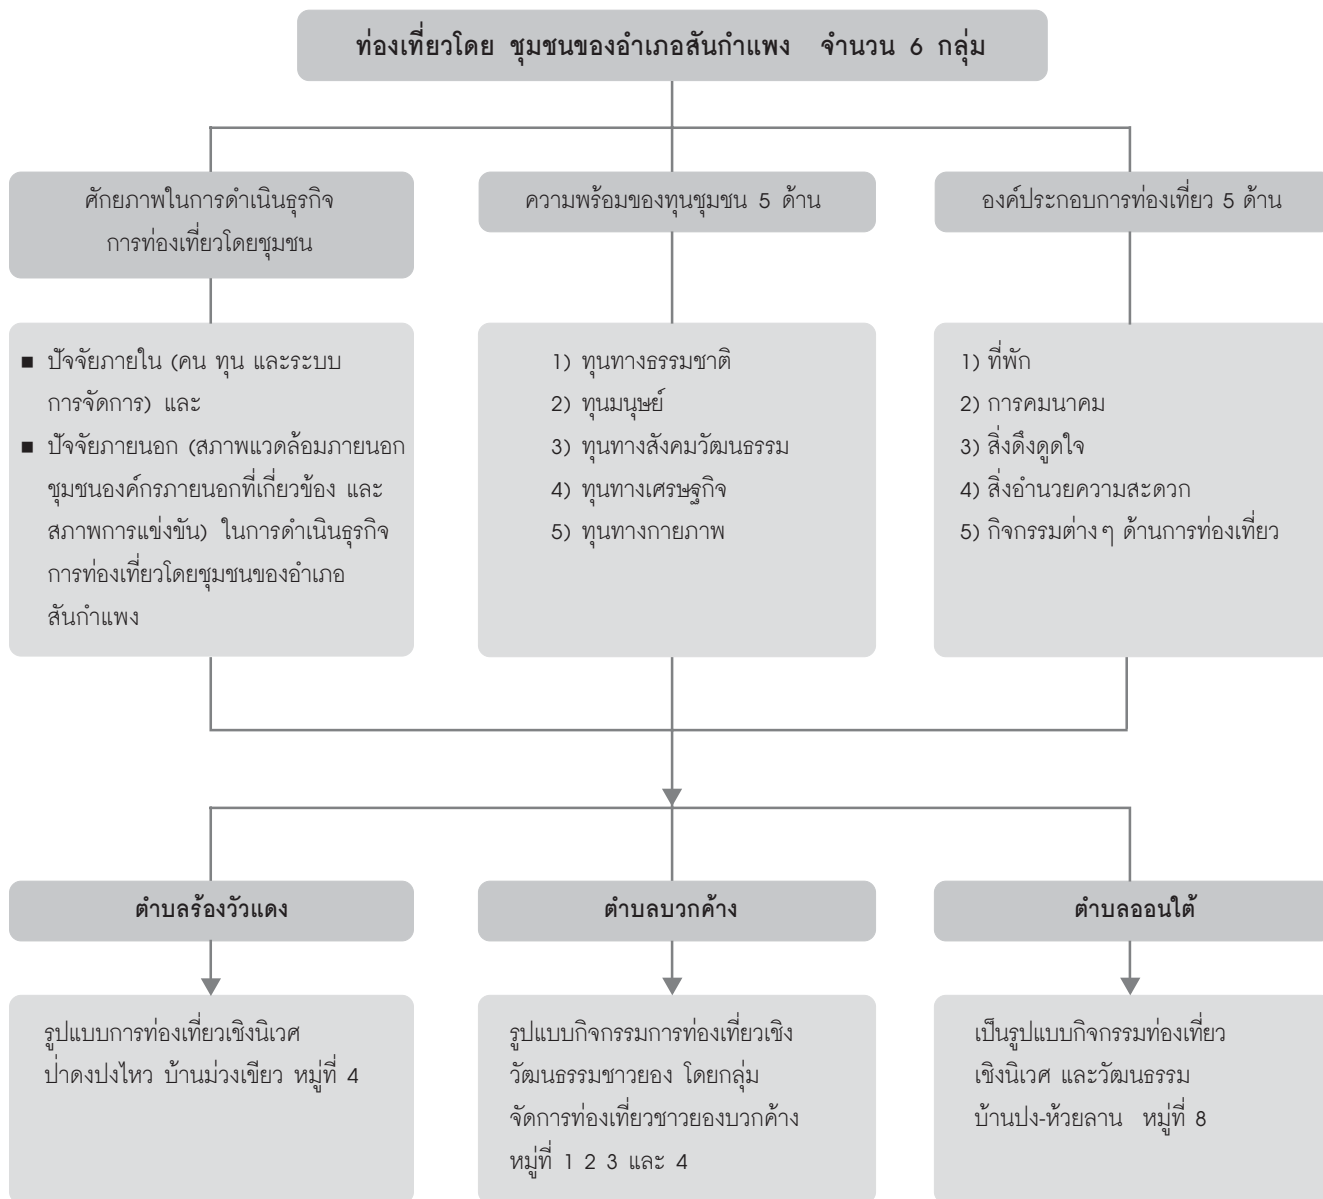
ท่องเที่ยวโดย ชุมชนของอำเภอสันกำแพง จำนวน 6 กลุ่ม

ศักยภาพในการดำเนินธุรกิจการท่องเที่ยวโดยชุมชน

■ ปัจจัยภายใน (คน ทุน และระบบการจัดการ) และ
■ ปัจจัยภายนอก (สภาพแวดล้อมภายนอกชุมชนองค์กรภายนอกที่เกี่ยวข้อง และสภาพการแข่งขัน) ในการดำเนินธุรกิจการท่องเที่ยวโดยชุมชนของอำเภอสันกำแพง

ความพร้อมของทุนชุมชน 5 ด้าน

1) ทุนทางธรรมชาติ
2) ทุนมนุษย์
3) ทุนทางสังคมวัฒนธรรม
4) ทุนทางเศรษฐกิจ
5) ทุนทางกายภาพ

องค์ประกอบการท่องเที่ยว 5 ด้าน

1) ที่พัก
2) การคมนาคม
3) สิ่งดึงดูดใจ
4) สิ่งอำนวยความสะดวก
5) กิจกรรมต่าง ๆ ด้านการท่องเที่ยว

ตำบลร้องวัวแดง

รูปแบบการท่องเที่ยวเชิงนิเวศ ป่าดงปงไหว บ้านม่วงเขียว หมู่ที่ 4

ตำบลบวกค้าง

รูปแบบกิจกรรมการท่องเที่ยวเชิงวัฒนธรรมชาวยอง โดยกลุ่มจัดการท่องเที่ยวชาวยองบวกค้าง หมู่ที่ 1 2 3 และ 4

ตำบลออนใต้

เป็นรูปแบบกิจกรรมท่องเที่ยวเชิงนิเวศ และวัฒนธรรม บ้านปง-ห้วยลาน หมู่ที่ 8